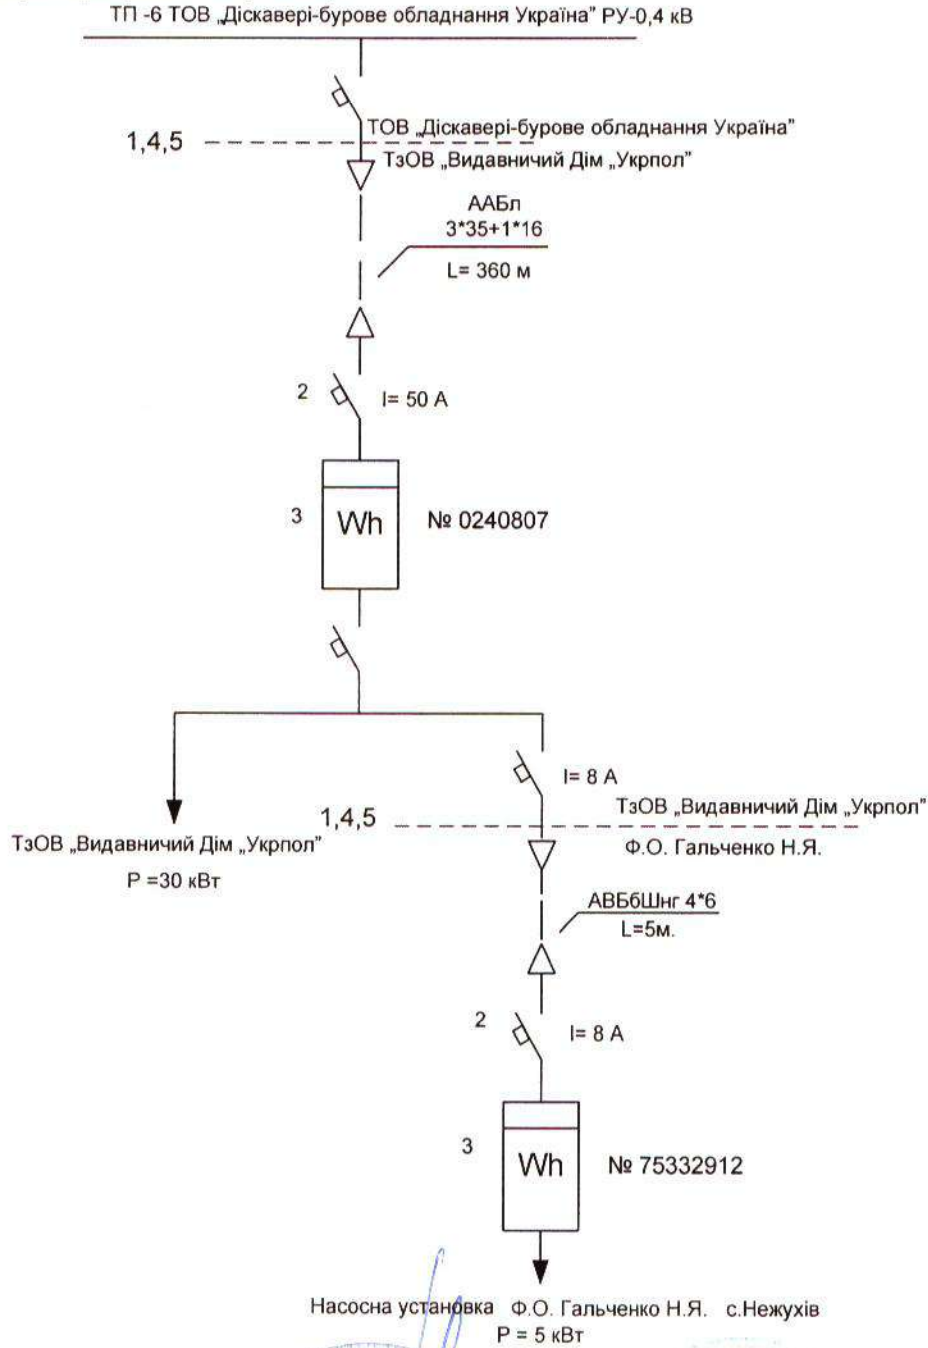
ТП -6 ТОВ „Діскавері-бурове обладнання Україна" РУ-0,4 кВ

1,4,5

ТОВ „Діскавері-бурове обладнання Україна"

ТзОВ „Видавничий Дім „Укрпол"

ААБл
3*35+1*16
L= 360 м

2

I= 50 A

3

Wh

№ 0240807

I= 8 A

1,4,5

ТзОВ „Видавничий Дім „Укрпол"

Ф.О. Гальченко Н.Я.

ТзОВ „Видавничий Дім „Укрпол"

P =30 кВт

АВБбШнг 4*6
L=5м.

2

I= 8 A

3

Wh

№ 75332912

Насосна установка Ф.О. Гальченко Н.Я. с.Нежухів
P = 5 кВт